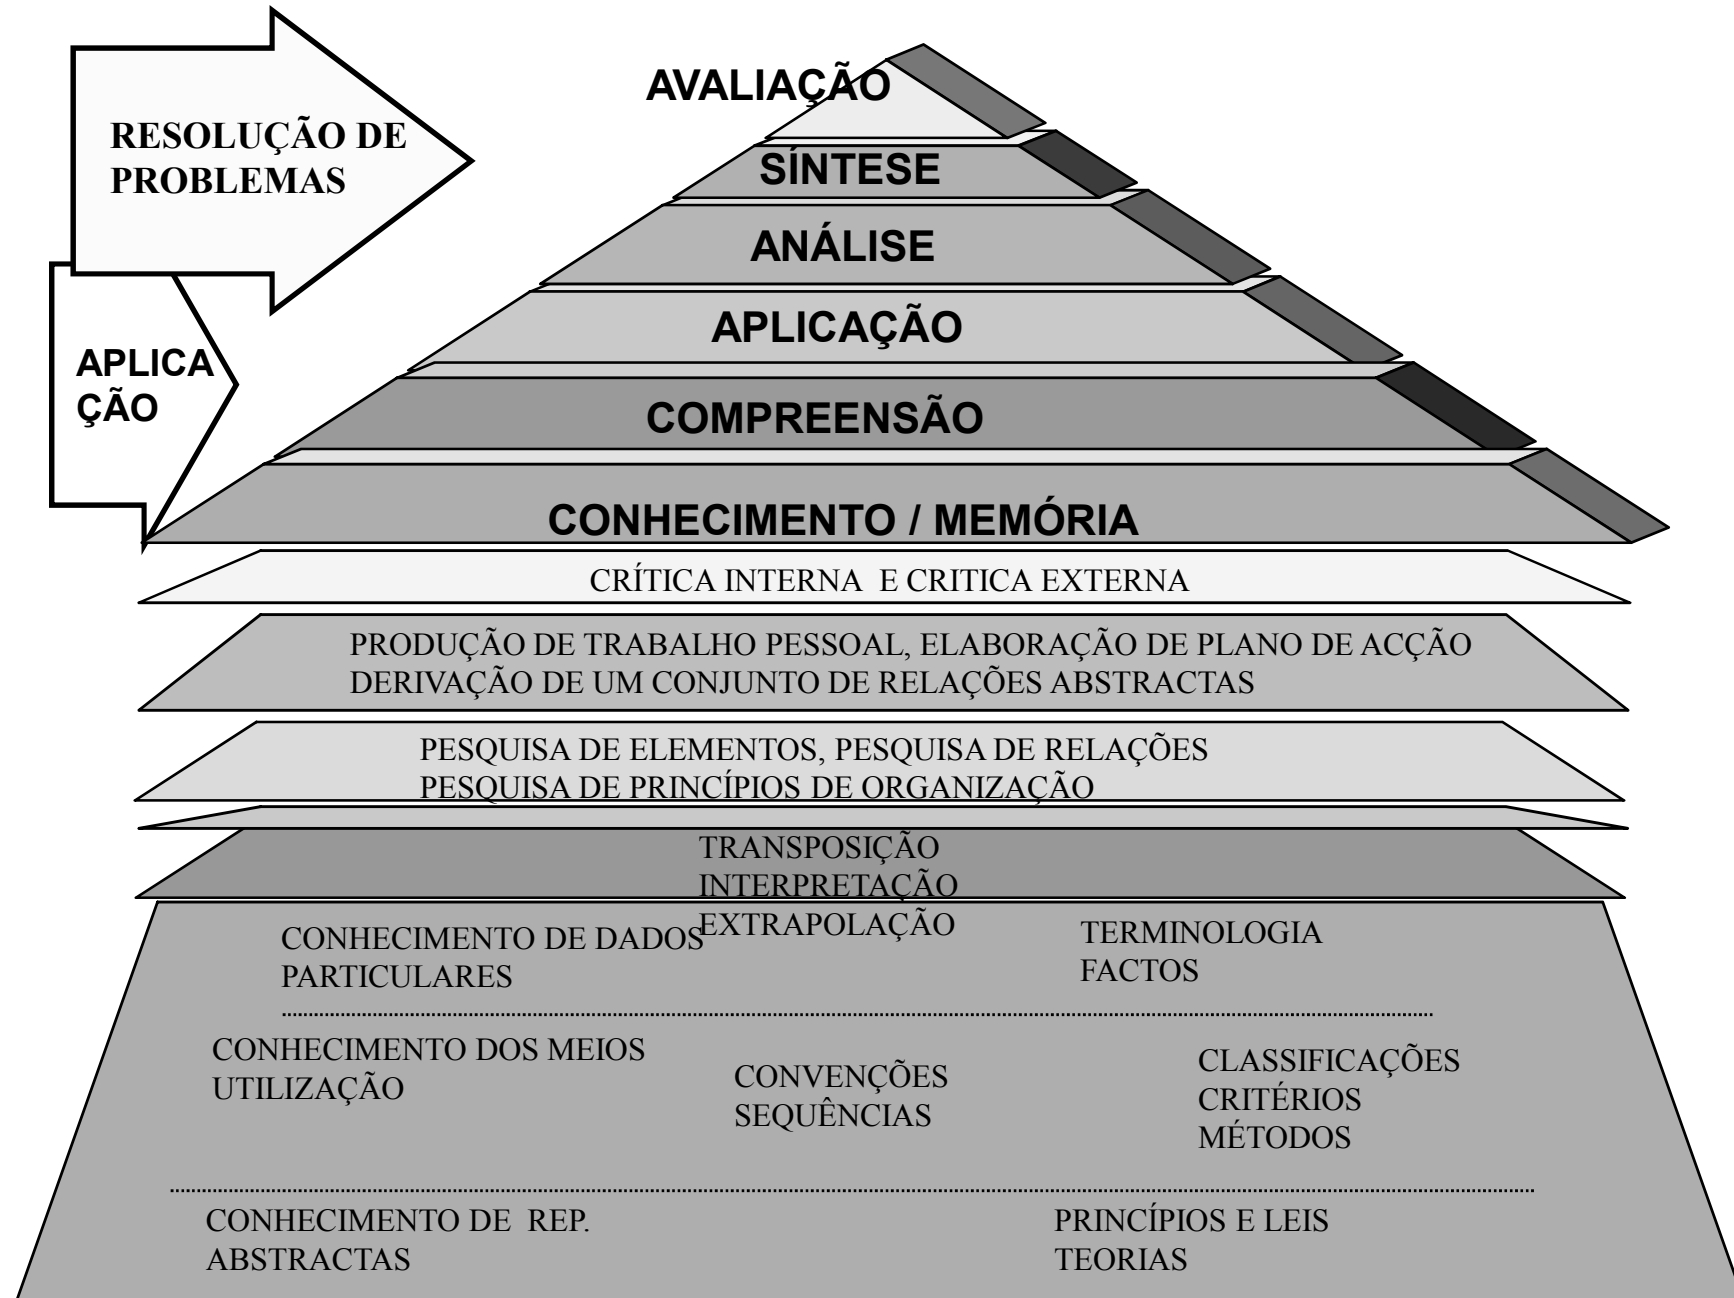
RESOLUÇÃO DE PROBLEMAS

APLICAÇÃO

AVALIAÇÃO

SÍNTESE

ANÁLISE

APLICAÇÃO

COMPREENSÃO

CONHECIMENTO / MEMÓRIA

CRÍTICA INTERNA E CRITICA EXTERNA

PRODUÇÃO DE TRABALHO PESSOAL, ELABORAÇÃO DE PLANO DE ACÇÃO
DERIVAÇÃO DE UM CONJUNTO DE RELAÇÕES ABSTRACTAS

PESQUISA DE ELEMENTOS, PESQUISA DE RELAÇÕES
PESQUISA DE PRINCÍPIOS DE ORGANIZAÇÃO

TRANSPOSIÇÃO
INTERPRETAÇÃO
EXTRAPOLAÇÃO

CONHECIMENTO DE DADOS PARTICULARES

TERMINOLOGIA
FACTOS

CONHECIMENTO DOS MEIOS
UTILIZAÇÃO

CONVENÇÕES
SEQUÊNCIAS

CLASSIFICAÇÕES
CRITÉRIOS
MÉTODOS

CONHECIMENTO DE REP. ABSTRACTAS

PRINCÍPIOS E LEIS
TEORIAS